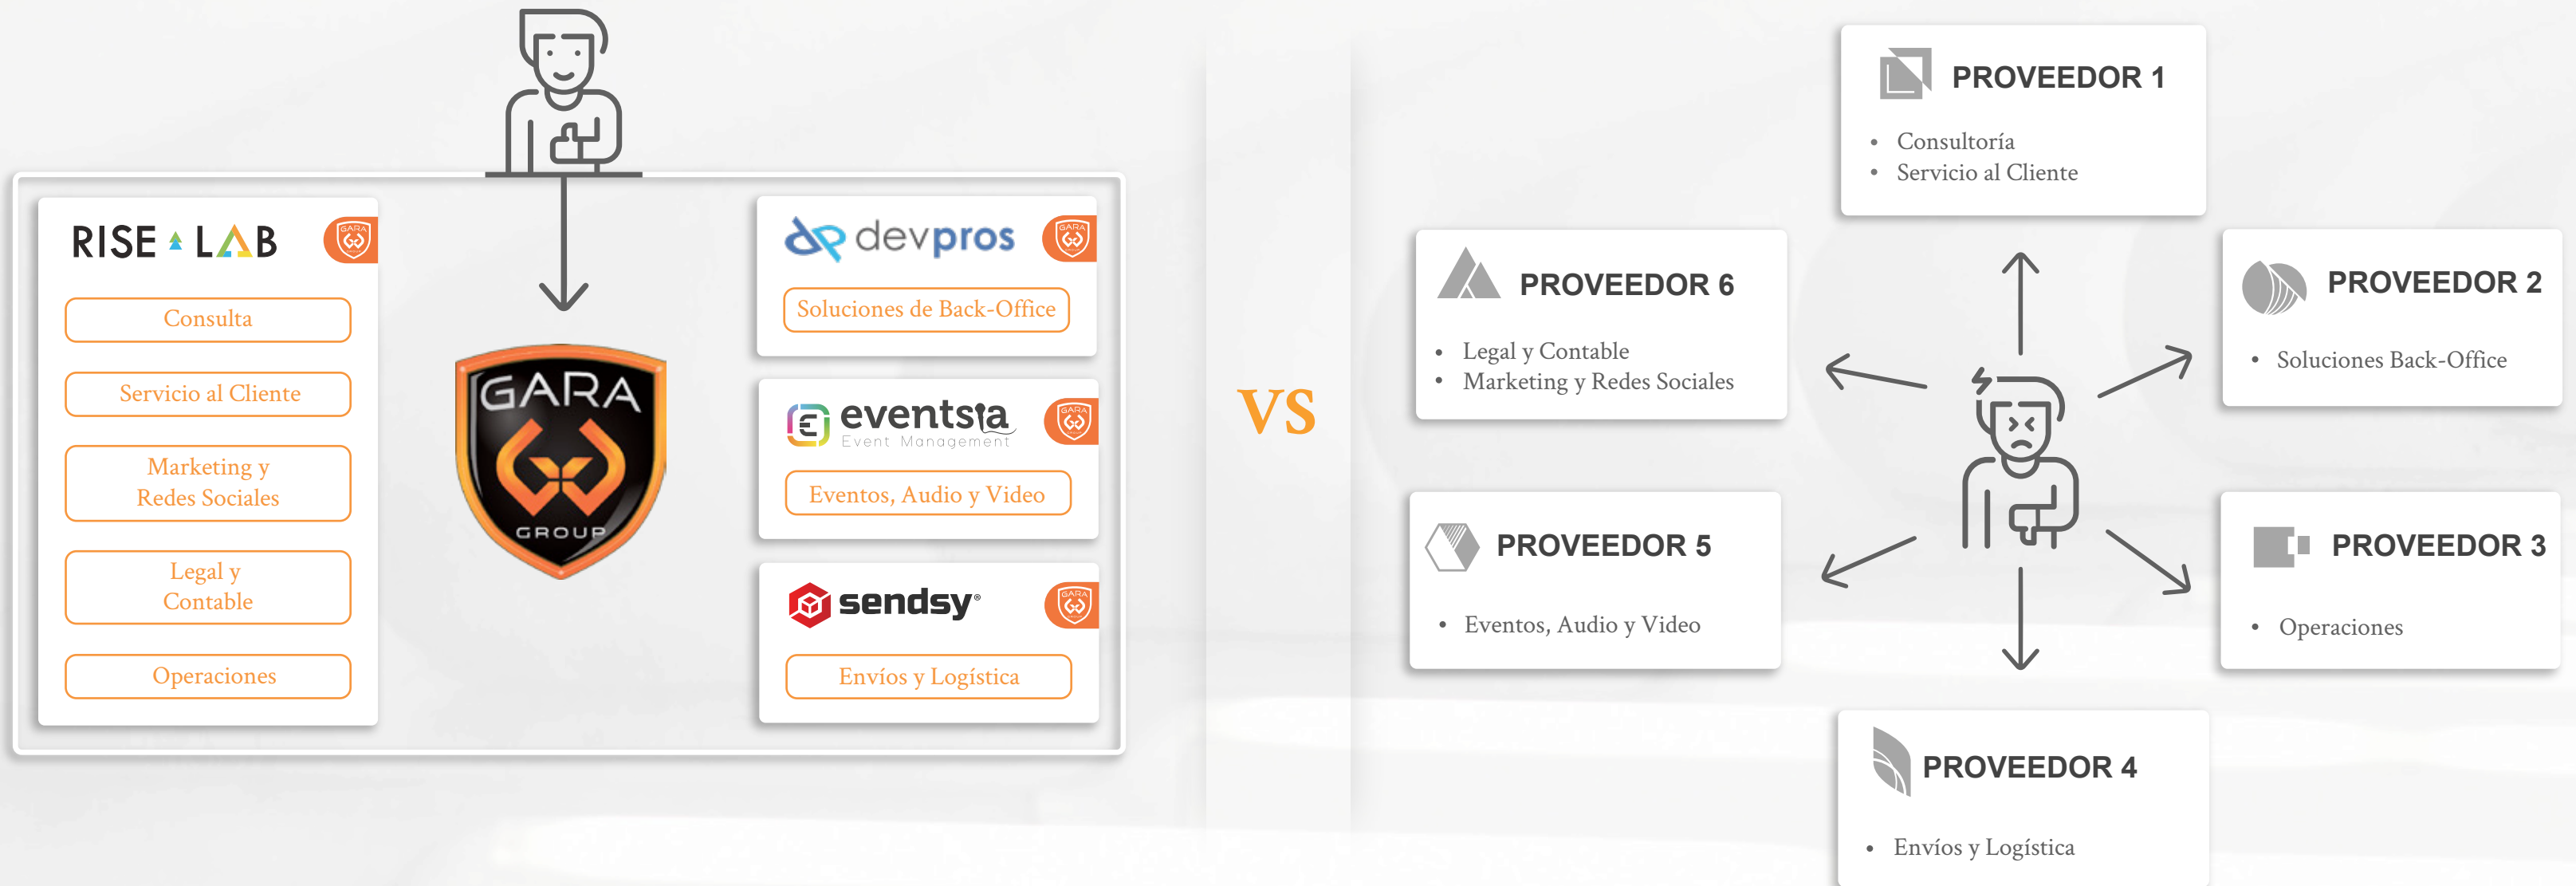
RISE LAB

Consulta

Servicio al Cliente

Marketing y Redes Sociales

Legal y Contable

Operaciones

GARA GROUP

devpros

Soluciones de Back-Office

eventsta Event Management

Eventos, Audio y Video

sendsy

Envíos y Logística

VS

PROVEEDOR 1

- Consultoría
- Servicio al Cliente

PROVEEDOR 6

- Legal y Contable
- Marketing y Redes Sociales

PROVEEDOR 2

- Soluciones Back-Office

PROVEEDOR 5

- Eventos, Audio y Video

PROVEEDOR 3

- Operaciones

PROVEEDOR 4

- Envíos y Logística